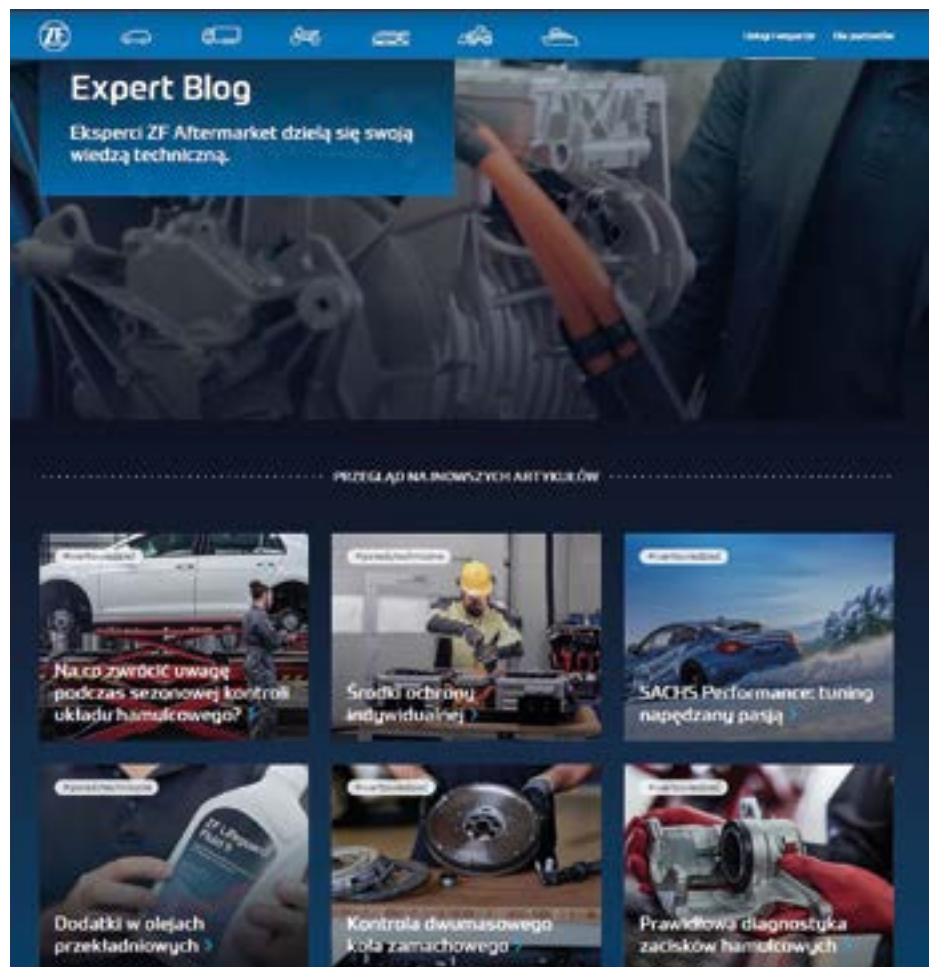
ZF

Usługi i wsparcie   Dla partnerów

Expert Blog

Eksperci ZF Aftermarket dzielą się swoją wiedzą techniczną.

PRZEGLĄD NAJNOWSZYCH ARTYKUŁÓW

#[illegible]

Na co zwrócić uwagę podczas sezonowej kontroli układu hamulcowego? >

#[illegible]

Środki ochrony indywidualnej >

#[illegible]

SACHS Performance: tuning napędzany pasją >

#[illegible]

ZF LifeguardFluid

Dodatki w olejach przekładniowych >

#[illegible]

Kontrola dwumasowego koła zamachowego >

#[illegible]

Prawidłowa diagnostyka zacisków hamulcowych >